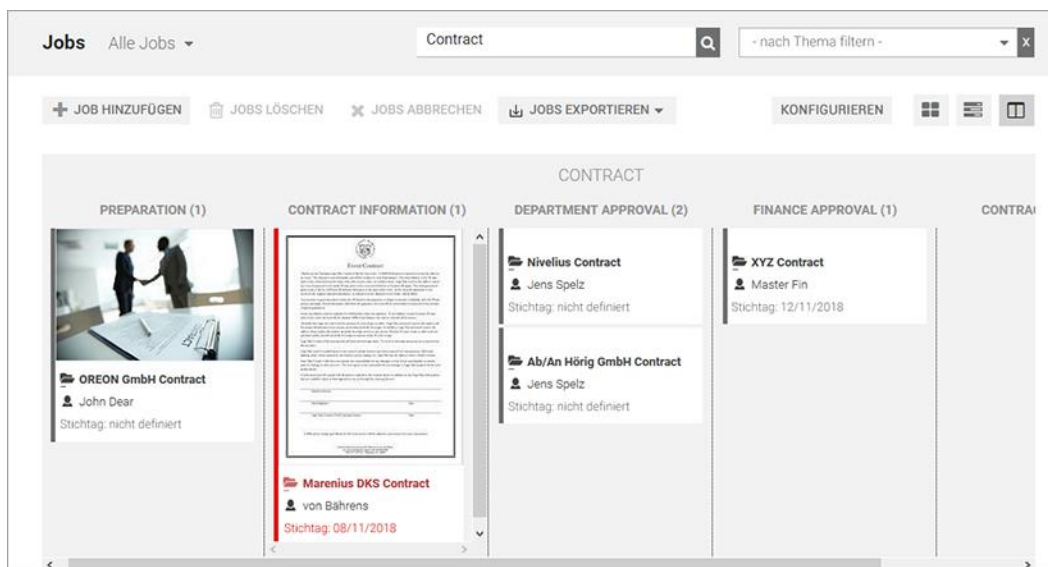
Jobs Alle Jobs ▾

Contract

- nach Thema filtern -

+ JOB HINZUFÜGEN   JOBS LÖSCHEN   JOBS ABBRECHEN   JOBS EXPORTIEREN ▾

KONFIGURIEREN

CONTRACT

PREPARATION (1)

OREON GmbH Contract
John Dear
Stichtag: nicht definiert

CONTRACT INFORMATION (1)

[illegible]

Marenius DKS Contract
von Bährens
Stichtag: 08/11/2018

DEPARTMENT APPROVAL (2)

Nivelius Contract
Jens Spelz
Stichtag: nicht definiert

Ab/An Hörig GmbH Contract
Jens Spelz
Stichtag: nicht definiert

FINANCE APPROVAL (1)

XYZ Contract
Master Fin
Stichtag: 12/11/2018

CONTRA